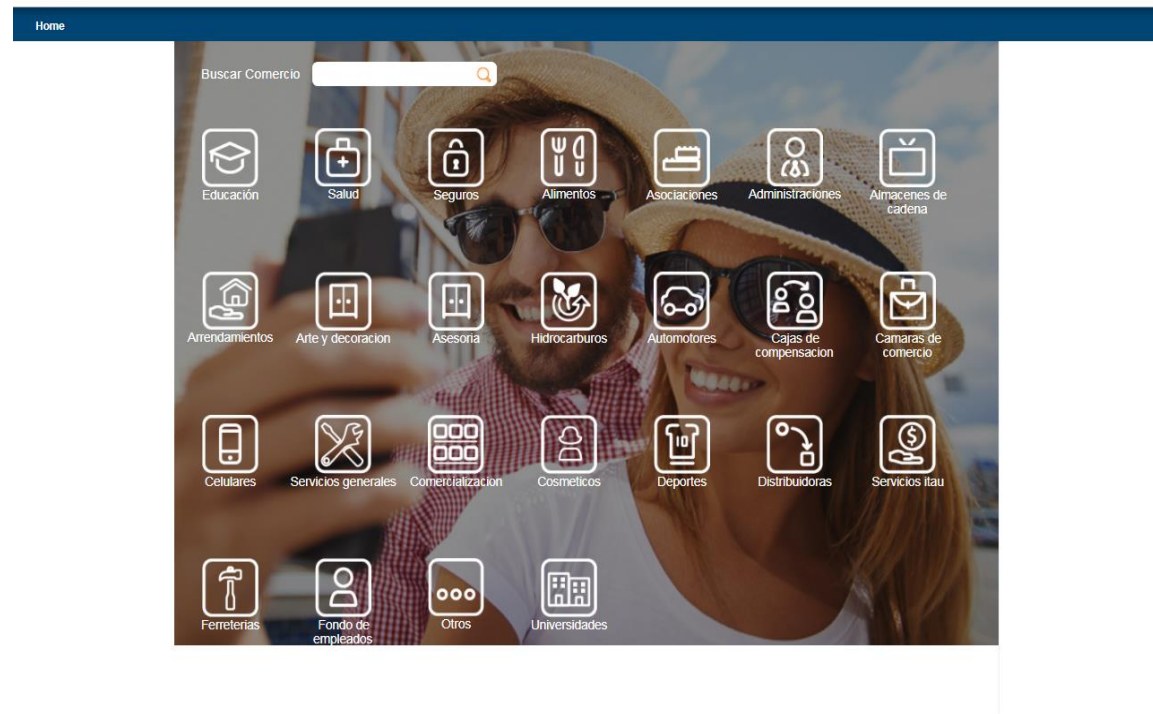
Home

Buscar Comercio

Educación
Salud
Seguros
Alimentos
Asociaciones
Administraciones
Almacenes de cadena

Arrendamientos
Arte y decoracion
Asesoria
Hidrocarburos
Automotores
Cajas de compensacion
Camaras de comercio

Celulares
Servicios generales
Comercializacion
Cosmeticos
Deportes
Distribuidoras
Servicios itau

Ferreterias
Fondo de empleados
Otros
Universidades